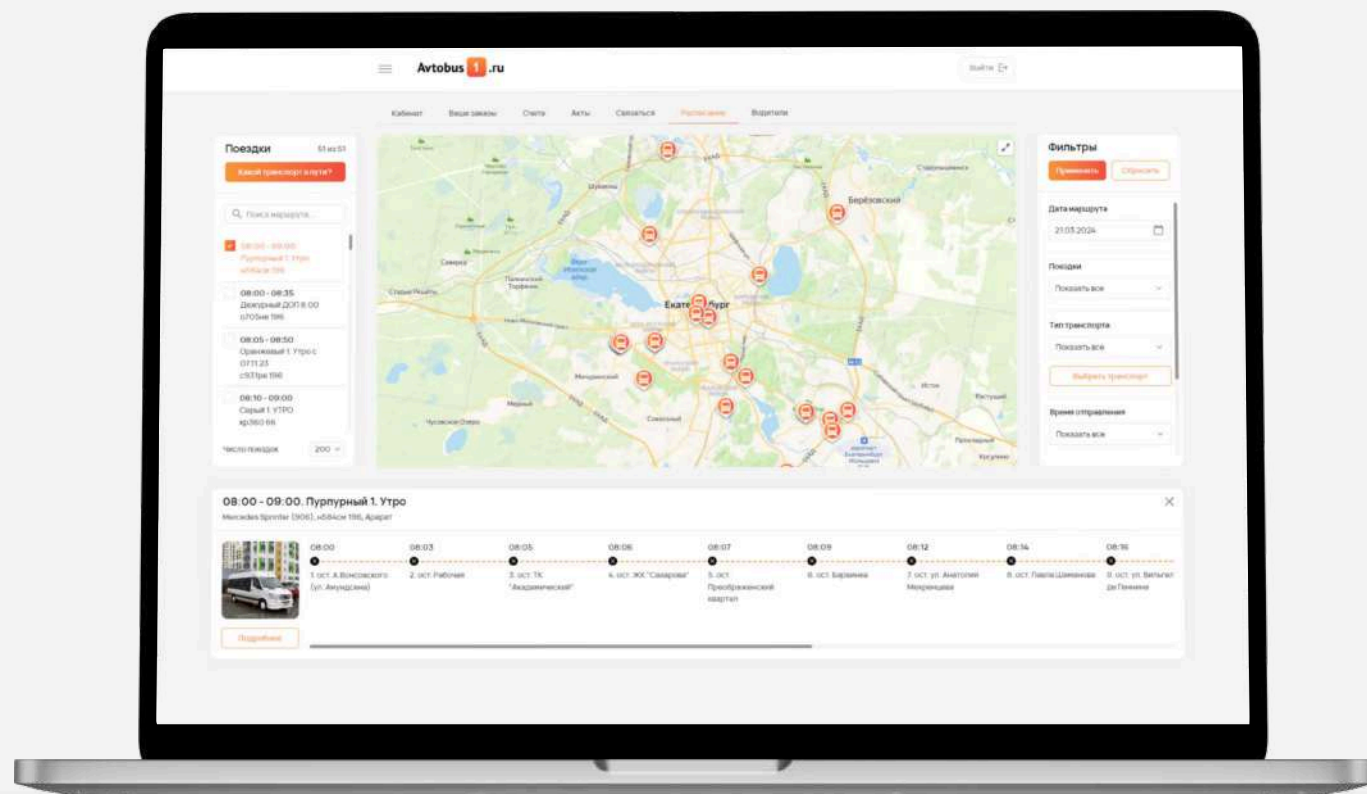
Avtobus 1 .ru

Выйти

Кабинет Ваши заказы Счета Акты Связаться Расписание Водители

Поездки 51 из 51

Какой транспорт в пути?

Поиск маршрута...

08:00 - 09:00 Пурпурный 1. Утро н584см 196

08:00 - 08:35 Дежурный ДОП 8:00 о705не 196

08:05 - 08:50 Оранжевый 1. Утро с 07:11:23 с937рв 196

08:10 - 09:00 Серый 1. УТРО кр360 66

Число поездок 200

Берёзовский
Екатеринбург

Фильтры

Применить Сбросить

Дата маршрута
21.03.2024

Поездки
Показать все

Тип транспорта
Показать все

Выбрать транспорт

Время отправления
Показать все

08:00 - 09:00. Пурпурный 1. Утро
Mercedes Sprinter (906), н584см 196, Арарат

08:00 1. ост. А.Вонсовского (ул. Амундсена)
08:03 2. ост. Рабочая
08:05 3. ост. ТК "Академический"
08:06 4. ост. ЖК "Самарова"
08:07 5. ост. Преображенский квартал
08:09 6. ост. Барвинка
08:12 7. ост. ул. Анатолия Мехренцева
08:14 8. ост. Павла Шаманова
08:16 9. ост. ул. Вильгельма де Геннина

Подробнее